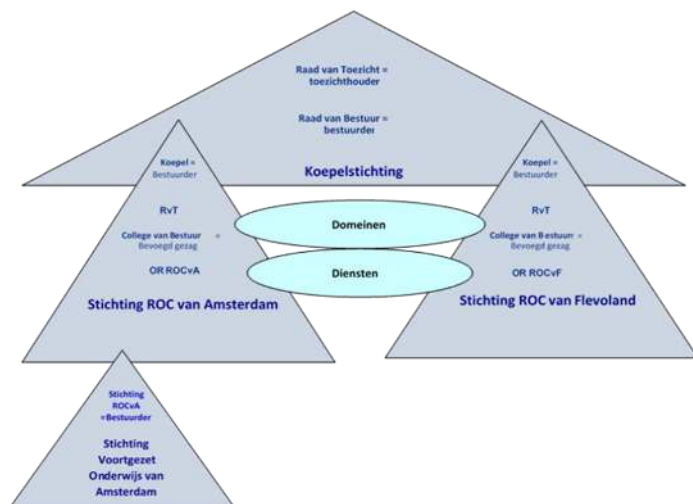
Raad van Toezicht = toezichthouder

Raad van Bestuur = bestuurder

Koepelstichting

Koepel = Bestuurder

RvT

College van Bestuur = Bevoegd gezag

OR ROCvA

Stichting ROC van Amsterdam

Domeinen

Diensten

Koepel = Bestuurder

RvT

College van Bestuur = Bevoegd gezag

OR ROCvF

Stichting ROC van Flevoland

Stichting ROCvA =Bestuurder

Stichting Voortgezet Onderwijs van Amsterdam